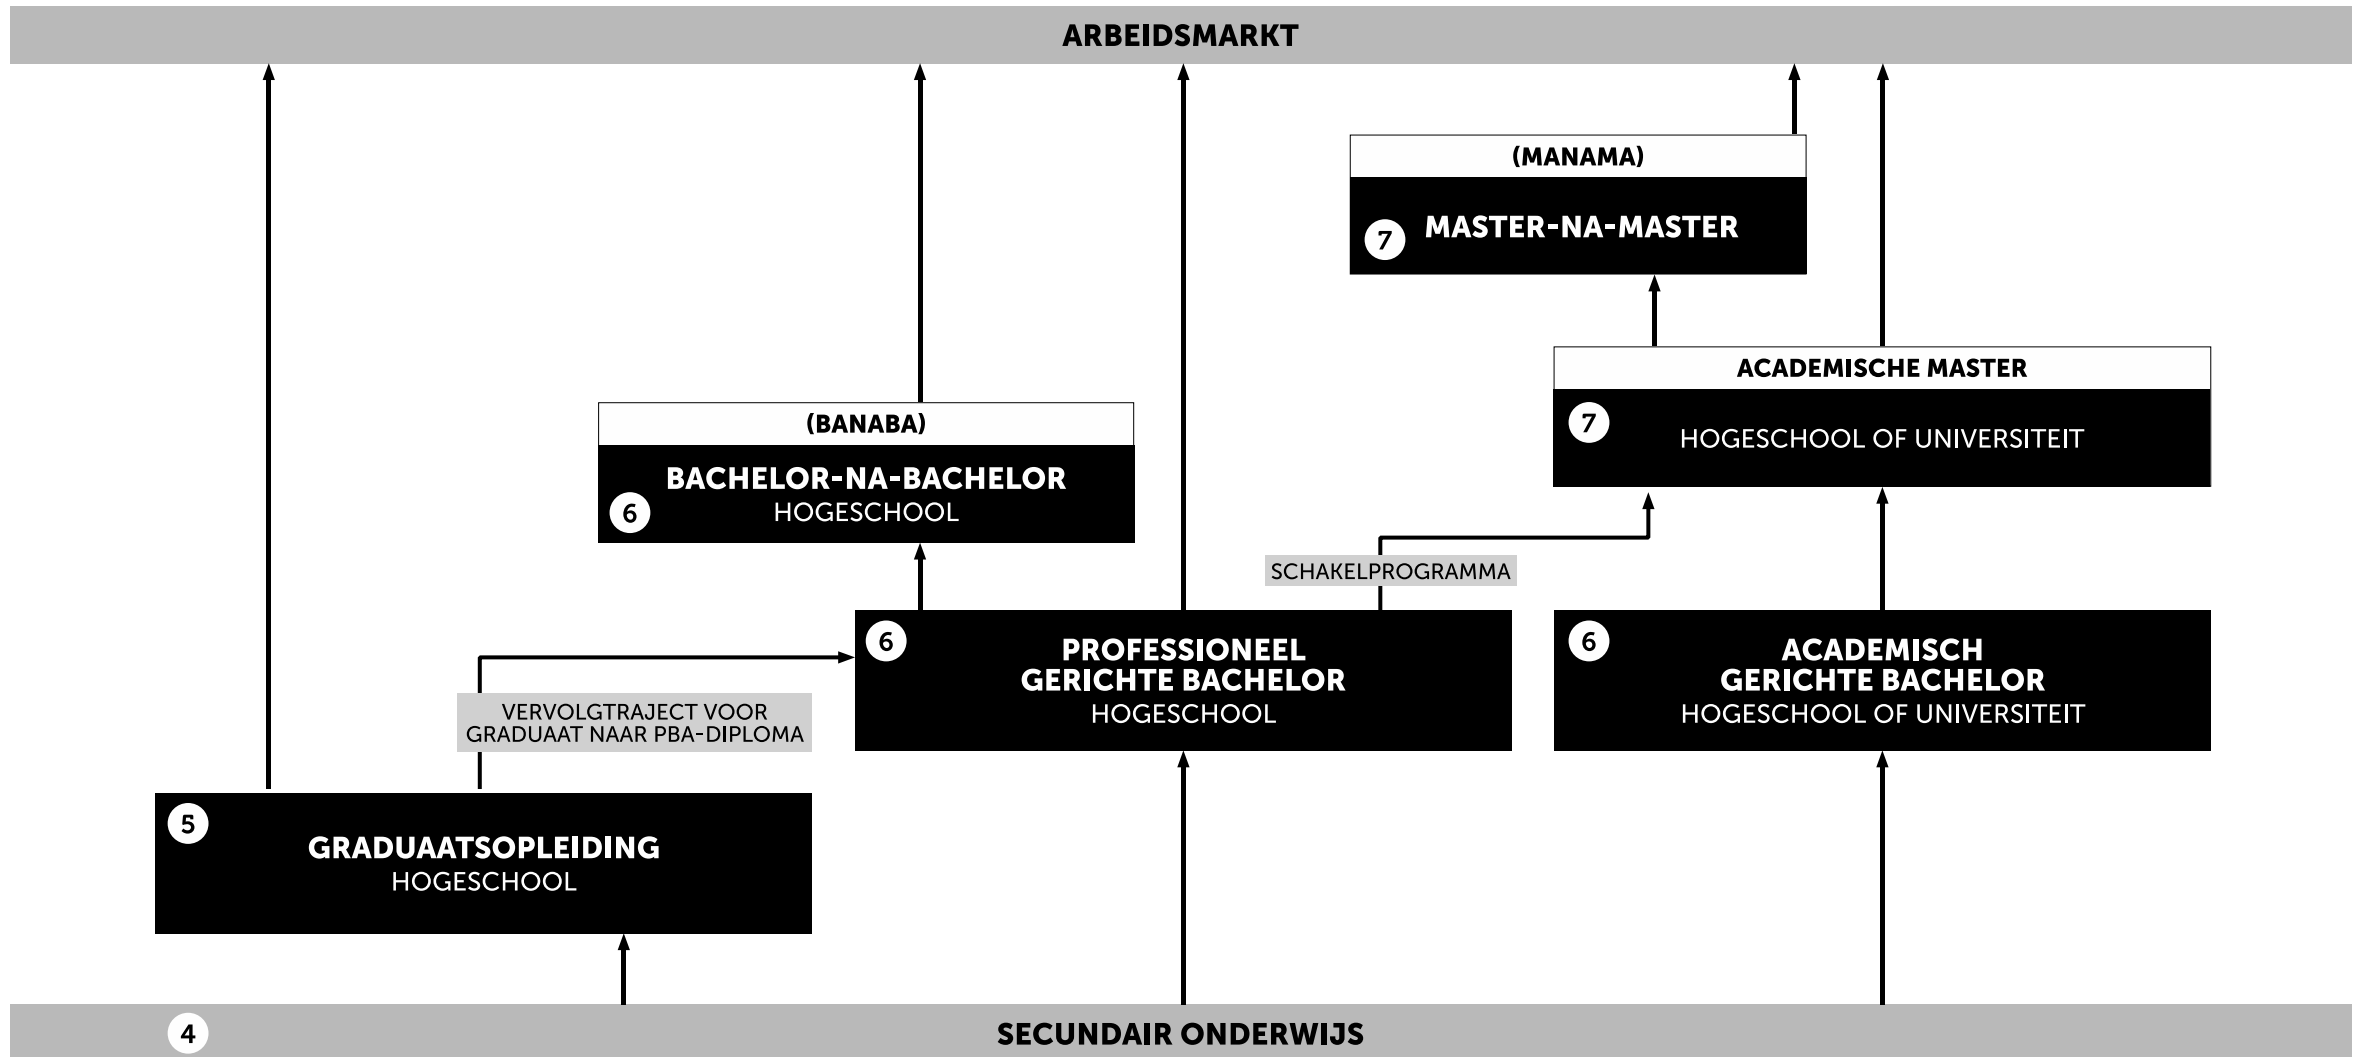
ARBEIDSMARKT

(MANAMA)

7 MASTER-NA-MASTER

ACADEMISCHE MASTER

7 HOGESCHOOL OF UNIVERSITEIT

(BANABA)

BACHELOR-NA-BACHELOR
6 HOGESCHOOL

SCHAKELPROGRAMMA

6 PROFESSIONEEL GERICHTE BACHELOR
HOGESCHOOL

6 ACADEMISCH GERICHTE BACHELOR
HOGESCHOOL OF UNIVERSITEIT

VERVOLGTRAJECT VOOR GRADUAAT NAAR PBA-DIPLOMA

5 GRADUAATSOPLEIDING
HOGESCHOOL

4 SECUNDAIR ONDERWIJS